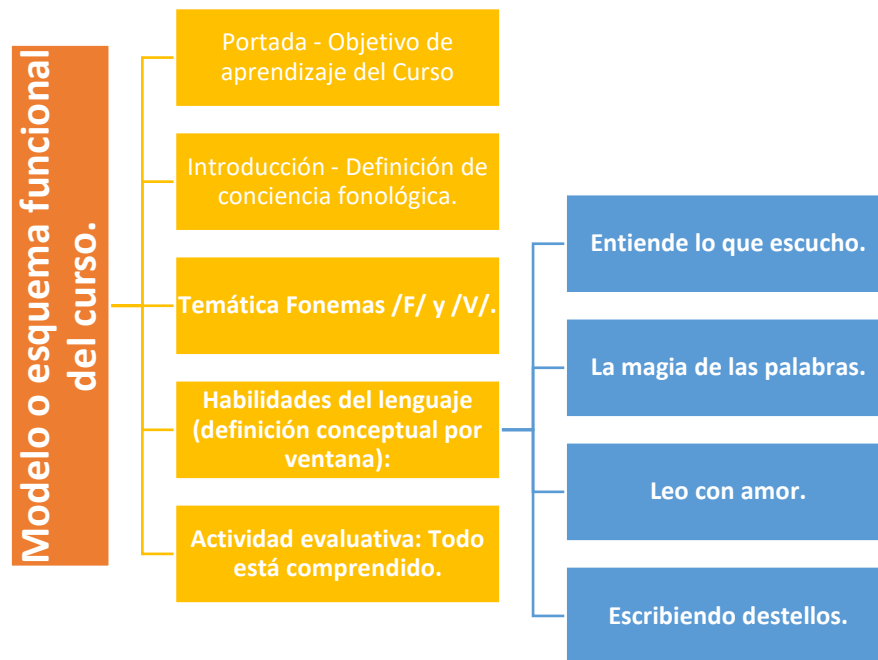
Modelo o esquema funcional del curso.

Portada - Objetivo de aprendizaje del Curso

Introducción - Definición de conciencia fonológica.

Temática Fonemas /F/ y /V/.

Habilidades del lenguaje (definición conceptual por ventana):

Actividad evaluativa: Todo está comprendido.

Entiende lo que escucho.

La magia de las palabras.

Leo con amor.

Escribiendo destellos.